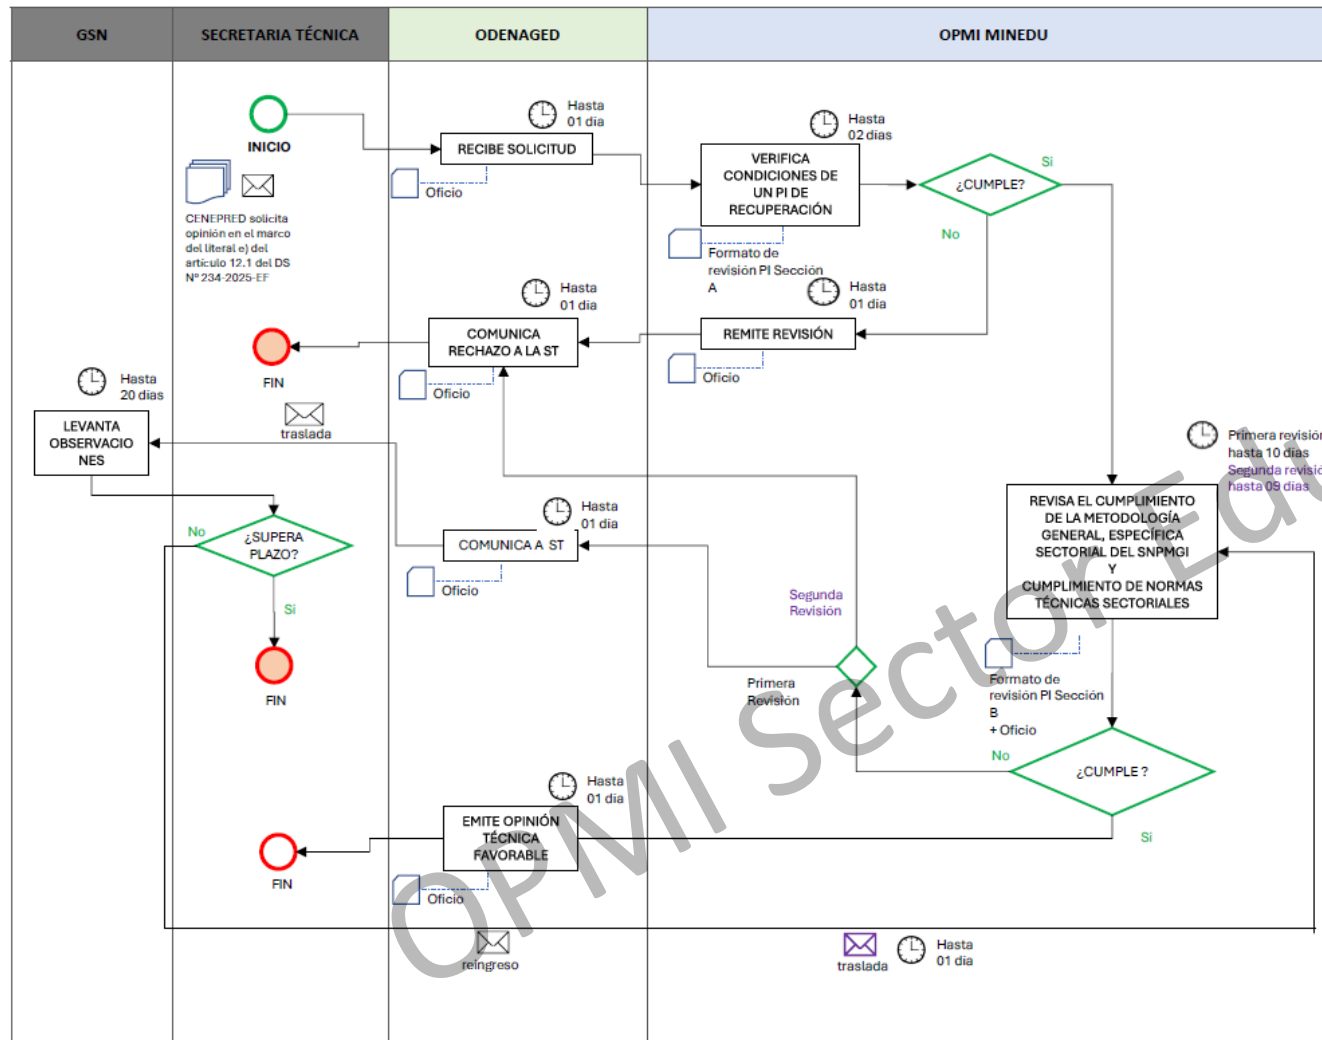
GSN

SECRETARIA TÉCNICA

ODENAGED

OPMI MINEDU

INICIO

CENEPRED solicita opinión en el marco del literal e) del artículo 12.1 del DS N° 234-2025-EF

Hasta 01 dia

RECIBE SOLICITUD

Oficio

Hasta 02 dias

VERIFICA CONDICIONES DE UN PI DE RECUPERACIÓN

Formato de revisión PI Sección A

¿CUMPLE?

Si

No

Hasta 01 dia

COMUNICA RECHAZO A LA ST

Oficio

Hasta 01 dia

REMITE REVISIÓN

Oficio

FIN

Hasta 20 dias

LEVANTA OBSERVACIONES

traslada

No

¿SUPERA PLAZO?

Si

FIN

Hasta 01 dia

COMUNICA A ST

Oficio

Primera revisión hasta 10 días

Segunda revisión hasta 05 días

REVISA EL CUMPLIMIENTO DE LA METODOLOGÍA GENERAL, ESPECÍFICA SECTORIAL DEL SNPMGI Y CUMPLIMIENTO DE NORMAS TÉCNICAS SECTORIALES

Segunda Revisión

Primera Revisión

Formato de revisión PI Sección B + Oficio

No

¿CUMPLE ?

Si

Hasta 01 dia

EMITE OPINIÓN TÉCNICA FAVORABLE

Oficio

FIN

reingreso

traslada

Hasta 01 dia

OPMI Sector Edu